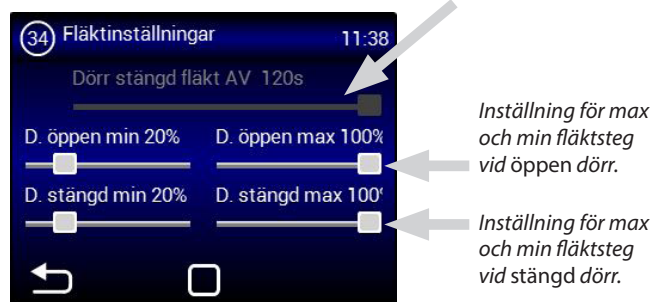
34 Fläktinställningar 11:38

Dörr stängd fläkt AV 120s

D. öppen min 20%

D. öppen max 100%

D. stängd min 20%

D. stängd max 100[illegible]

Inställning för max och min fläktsteg vid öppen dörr.

Inställning för max och min fläktsteg vid stängd dörr.